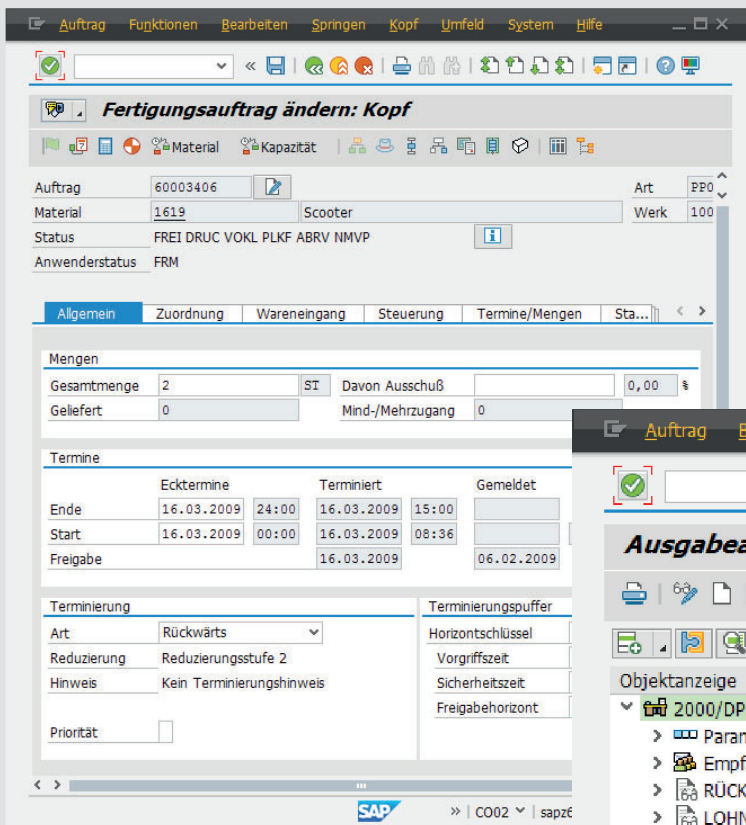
Auftrag Funktionen Bearbeiten Springen Kopf Umfeld System Hilfe

Fertigungsauftrag ändern: Kopf

Material Kapazität

Auftrag 60003406
Material 1619 Scooter
Status FREI DRUC VOKL PLKF ABRV NMVP
Anwenderstatus FRM

Art PP0
Werk 100

Allgemein | Zuordnung | Wareneingang | Steuerung | Termine/Mengen | Sta...

Mengen
Gesamtmenge 2 ST Davon Ausschuß 0,00 %
Geliefert 0 Mind-/Mehrzugang 0

Termine
| | Ecktermine | | Terminiert | | Gemeldet |
|---|---|---|---|---|---|
| Ende | 16.03.2009 | 24:00 | 16.03.2009 | 15:00 | |
| Start | 16.03.2009 | 00:00 | 16.03.2009 | 08:36 | |
| Freigabe | | | 16.03.2009 | | 06.02.2009 |

Terminierung
Art Rückwärts
Reduzierung Reduzierungsstufe 2
Hinweis Kein Terminierungshinweis
Priorität

Terminierungspuffer
Horizontschlüssel
Vorgriffszeit
Sicherheitszeit
Freigabehorizont

SAP » | CO02 | sapz6

Auftrag B

Ausgabea

Objektanzeige
2000/DP
Param
Empf
RÜCK
LOHN